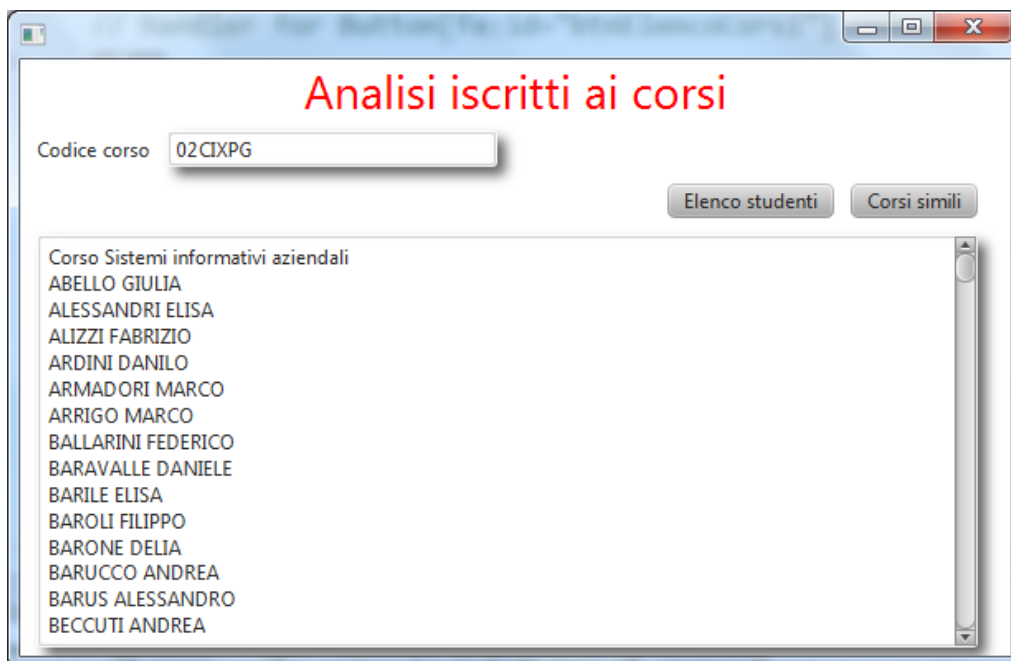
Analisi iscritti ai corsi

Codice corso 02CIXPG

Elenco studenti Corsi simili

Corso Sistemi informativi aziendali
ABELLO GIULIA
ALESSANDRI ELISA
ALIZZI FABRIZIO
ARDINI DANILO
ARMADORI MARCO
ARRIGO MARCO
BALLARINI FEDERICO
BARAVALLE DANIELE
BARILE ELISA
BAROLI FILIPPO
BARONE DELIA
BARUCCO ANDREA
BARUS ALESSANDRO
BECCUTI ANDREA